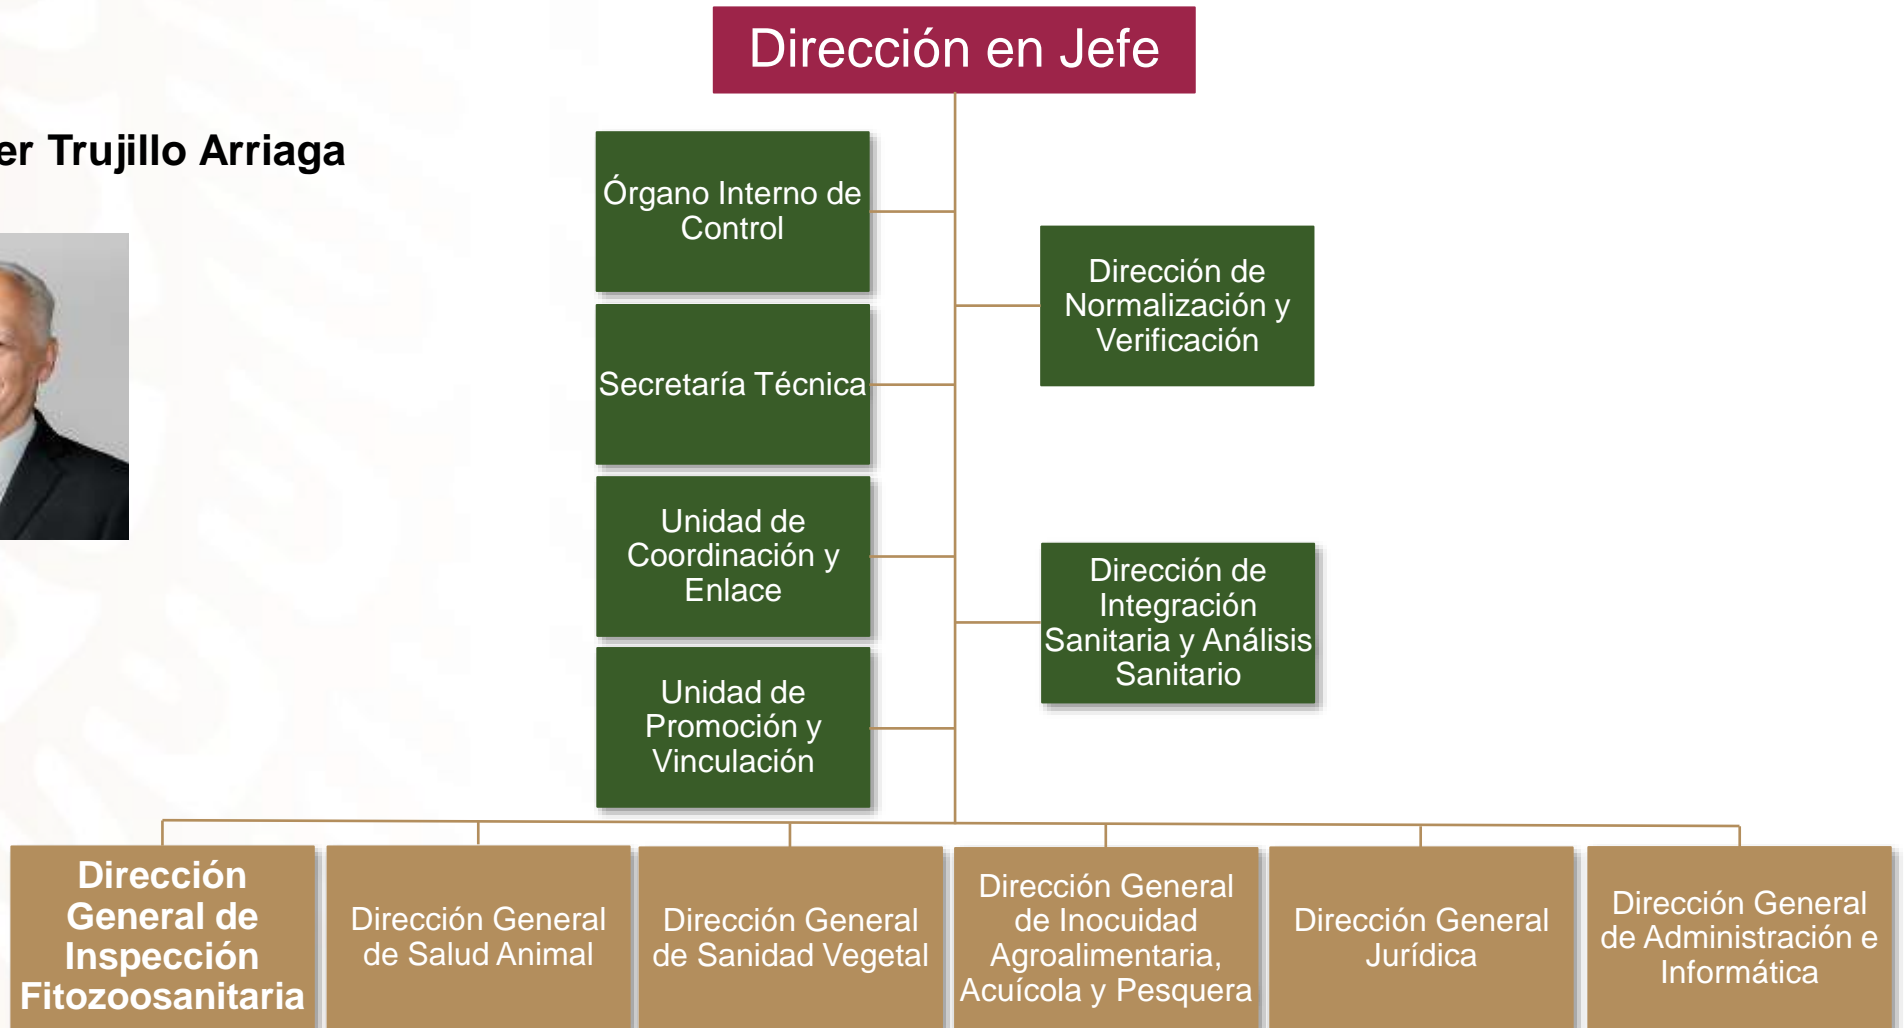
Dirección en Jefe

er Trujillo Arriaga

Órgano Interno de Control

Secretaría Técnica

Unidad de Coordinación y Enlace

Unidad de Promoción y Vinculación

Dirección de Normalización y Verificación

Dirección de Integración Sanitaria y Análisis Sanitario

Dirección General de Inspección Fitozoosanitaria

Dirección General de Salud Animal

Dirección General de Sanidad Vegetal

Dirección General de Inocuidad Agroalimentaria, Acuícola y Pesquera

Dirección General Jurídica

Dirección General de Administración e Informática